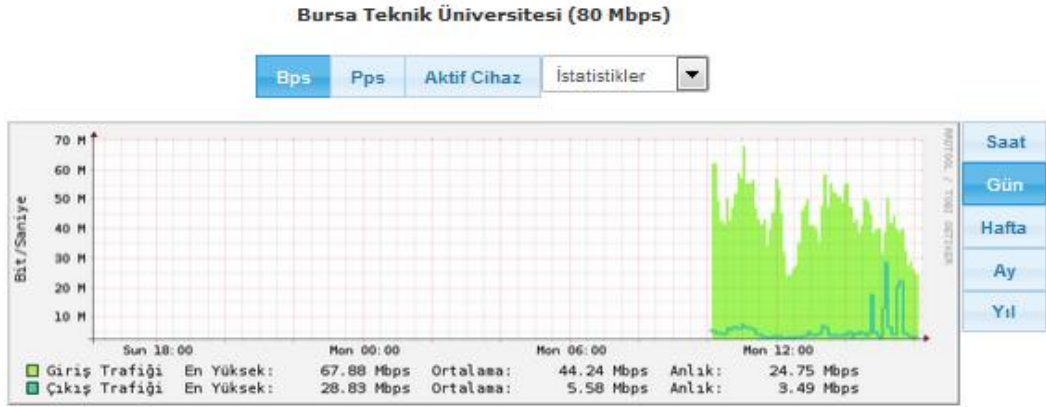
Bursa Teknik Üniversitesi (80 Mbps)

Bps | Pps | Aktif Cihaz | İstatistikler

Saat
Gün
Hafta
Ay
Yıl

Bit/Saniye

70 M
60 M
50 M
40 M
30 M
20 M
10 M

Sun 18:00 Mon 00:00 Mon 06:00 Mon 12:00

RRDTOOL / TOBI OETIKER

| | | | | | | |
|---|---|---|---|---|---|---|
| Giriş Trafiği | En Yüksek: | 67.88 Mbps | Ortalama: | 44.24 Mbps | Anlık: | 24.75 Mbps |
| Çıkış Trafiği | En Yüksek: | 28.83 Mbps | Ortalama: | 5.58 Mbps | Anlık: | 3.49 Mbps |